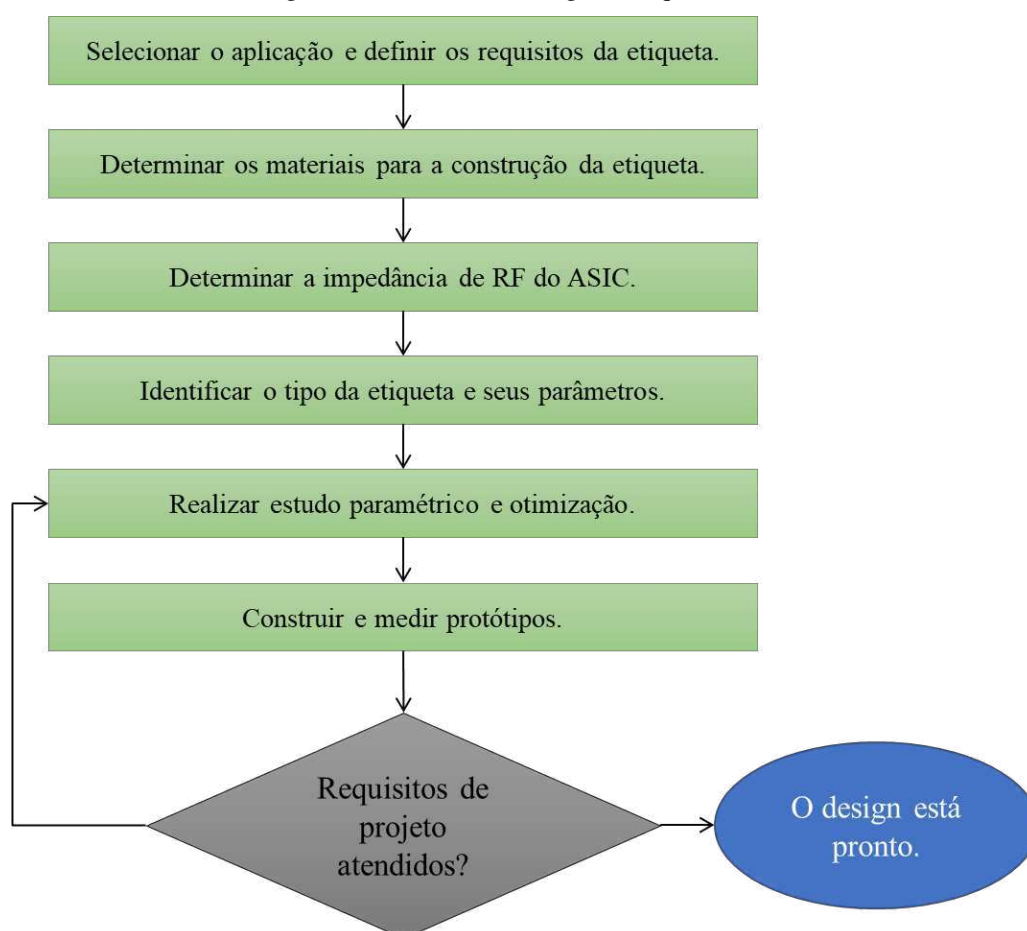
Selecionar o aplicação e definir os requisitos da etiqueta.

Determinar os materiais para a construção da etiqueta.

Determinar a impedância de RF do ASIC.

Identificar o tipo da etiqueta e seus parâmetros.

Realizar estudo paramétrico e otimização.

Construir e medir protótipos.

Requisitos de projeto atendidos?

O design está pronto.